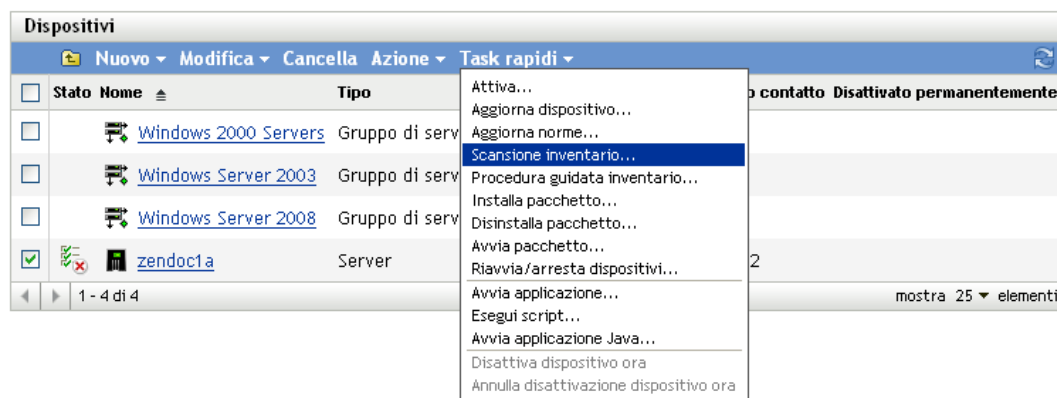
Dispositivi

Nuovo ▾ Modifica ▾ Cancella Azione ▾ Task rapidi ▾

| | Stato | Nome ▲ | Tipo | o contatto | Disattivato permanentemente |
|---|---|---|---|---|---|
| ☐ | | Windows 2000 Servers | Gruppo di serv | | |
| ☐ | | Windows Server 2003 | Gruppo di serv | | |
| ☐ | | Windows Server 2008 | Gruppo di serv | | |
| ☑ | | zendoc1a | Server | 2 | |

1 - 4 di 4

mostra 25 ▾ elementi

Attiva...
Aggiorna dispositivo...
Aggiorna norme...
Scansione inventario...
Procedura guidata inventario...
Installa pacchetto...
Disinstalla pacchetto...
Avvia pacchetto...
Riavvia/arresta dispositivi...
Avvia applicazione...
Esegui script...
Avvia applicazione Java...
Disattiva dispositivo ora
Annulla disattivazione dispositivo ora